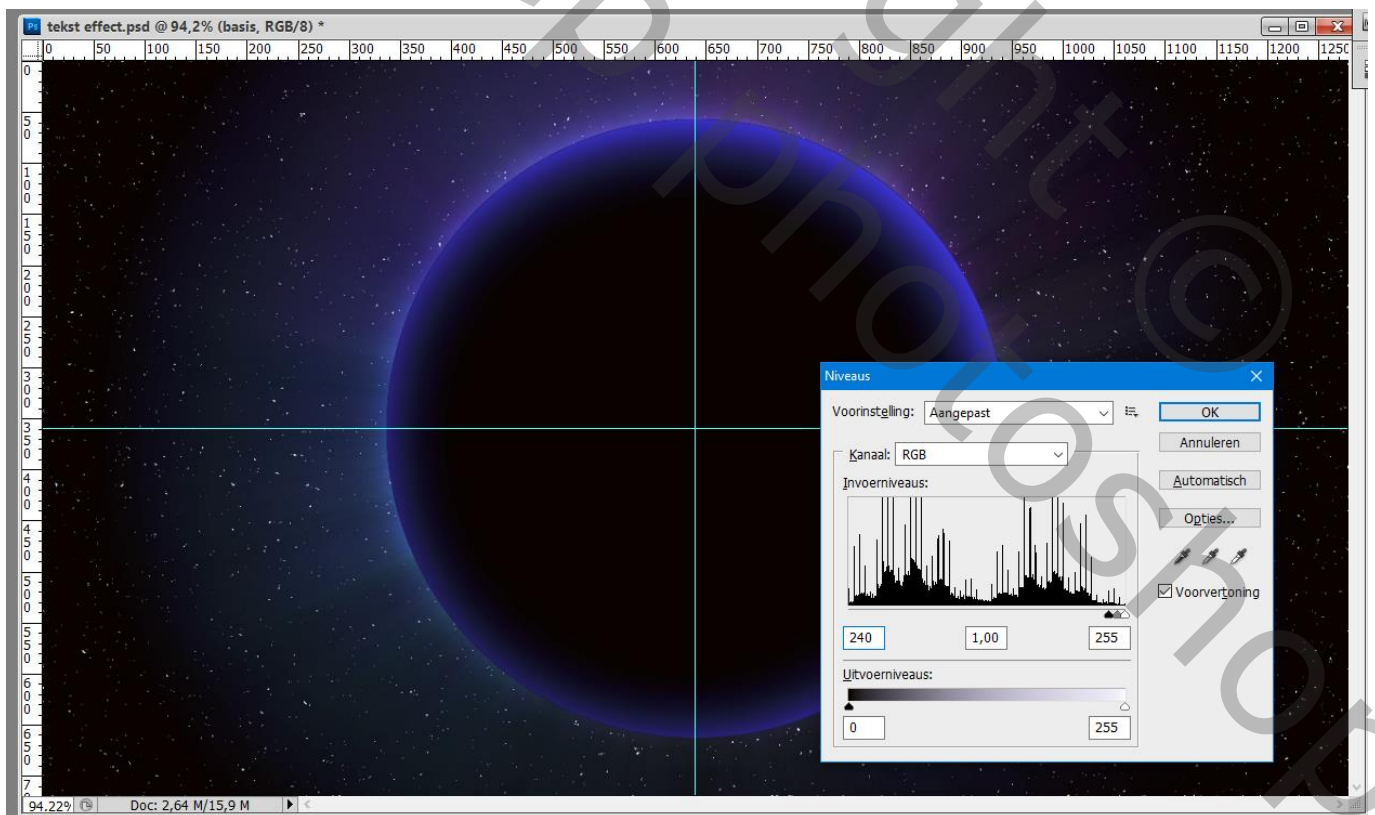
Ps tekst effect.psd @ 94,2% (basis, RGB/8) *

0 50 100 150 200 250 300 350 400 450 500 550 600 650 700 750 800 850 900 950 1000 1050 1100 1150 1200 1250

0 50 100 150 200 250 300 350 400 450 500 550 600 650 7

Niveaus

Voorinstelling: Aangepast

OK

Annuleren

Automatisch

Opties...

Voorvertoning

Kanaal: RGB

Invoerniveaus:

240 1,00 255

Uitvoerniveaus:

0 255

94,22% Doc: 2,64 M/15,9 M

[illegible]